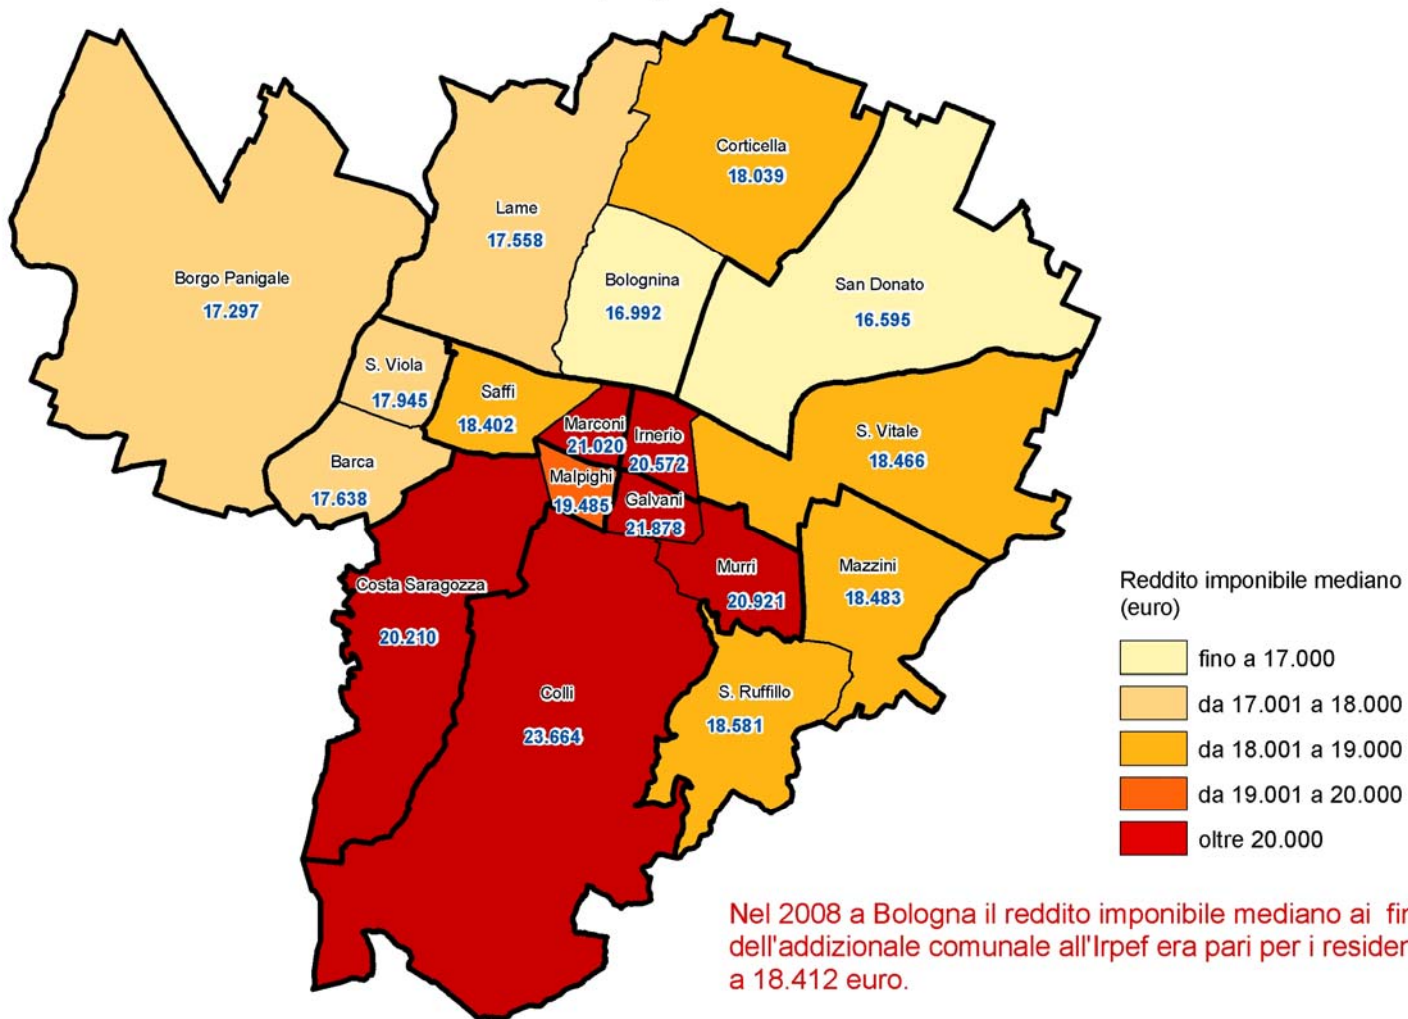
Corticella
18.039

Lame
17.558

Borgo Panigale
17.297

Bolognina
16.992

San Donato
16.595

S. Viola
17.945

Saffi
18.402

Marconi
21.020

Irnerio
20.572

Barca
17.638

Malpighi
19.485

Galvani
21.878

S. Vitale
18.466

Murri
20.921

Mazzini
18.483

Costa Saragozza
20.210

Colli
23.664

S. Ruffillo
18.581

Reddito imponibile mediano
(euro)

fino a 17.000
da 17.001 a 18.000
da 18.001 a 19.000
da 19.001 a 20.000
oltre 20.000

Nel 2008 a Bologna il reddito imponibile mediano ai fi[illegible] dell'addizionale comunale all'Irpef era pari per i residen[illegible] a 18.412 euro.